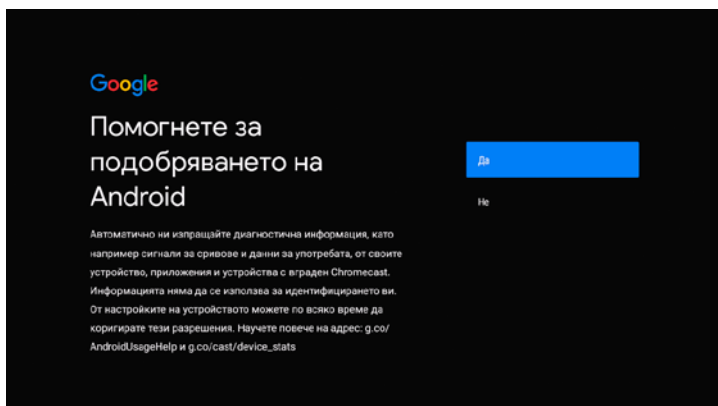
Google

Помогнете за подобряването на Android

Автоматично ни изпращайте диагностична информация, като например сигнали за сривове и данни за употребата, от своите устройство, приложения и устройства с вграден Chromecast. Информацията няма да се използва за идентифицирането ви. От настройките на устройството можете по всяко време да коригирате тези разрешения. Научете повече на адрес: g.co/AndroidUsageHelp и g.co/cast/device_stats

Да

Не